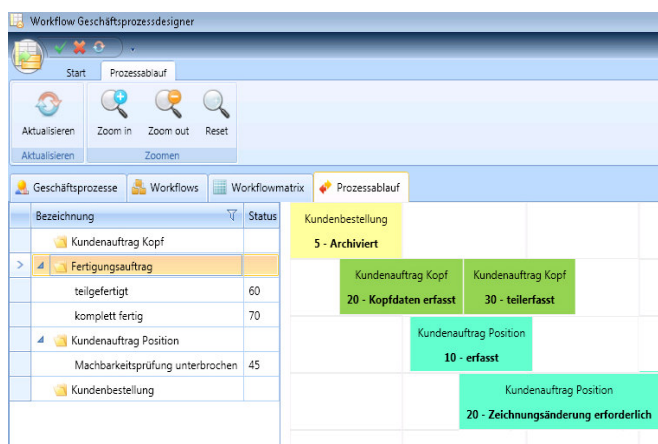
Workflow Geschäftsprozessdesigner

Start | Prozessablauf

Aktualisieren
Aktualisieren

Zoom in | Zoom out | Reset
Zoomen

Geschäftsprozesse | Workflows | Workflowmatrix | Prozessablauf

| Bezeichnung | Status |
|---|---|
| Kundenauftrag Kopf | |
| Fertigungsauftrag | |
| teilgefertigt | 60 |
| komplett fertig | 70 |
| Kundenauftrag Position | |
| Machbarkeitsprüfung unterbrochen | 45 |
| Kundenbestellung | |

Kundenbestellung
5 - Archiviert

Kundenauftrag Kopf
20 - Kopfdaten erfasst

Kundenauftrag Kopf
30 - teilerfasst

Kundenauftrag Position
10 - erfasst

Kundenauftrag Position
20 - Zeichnungsänderung erforderlich